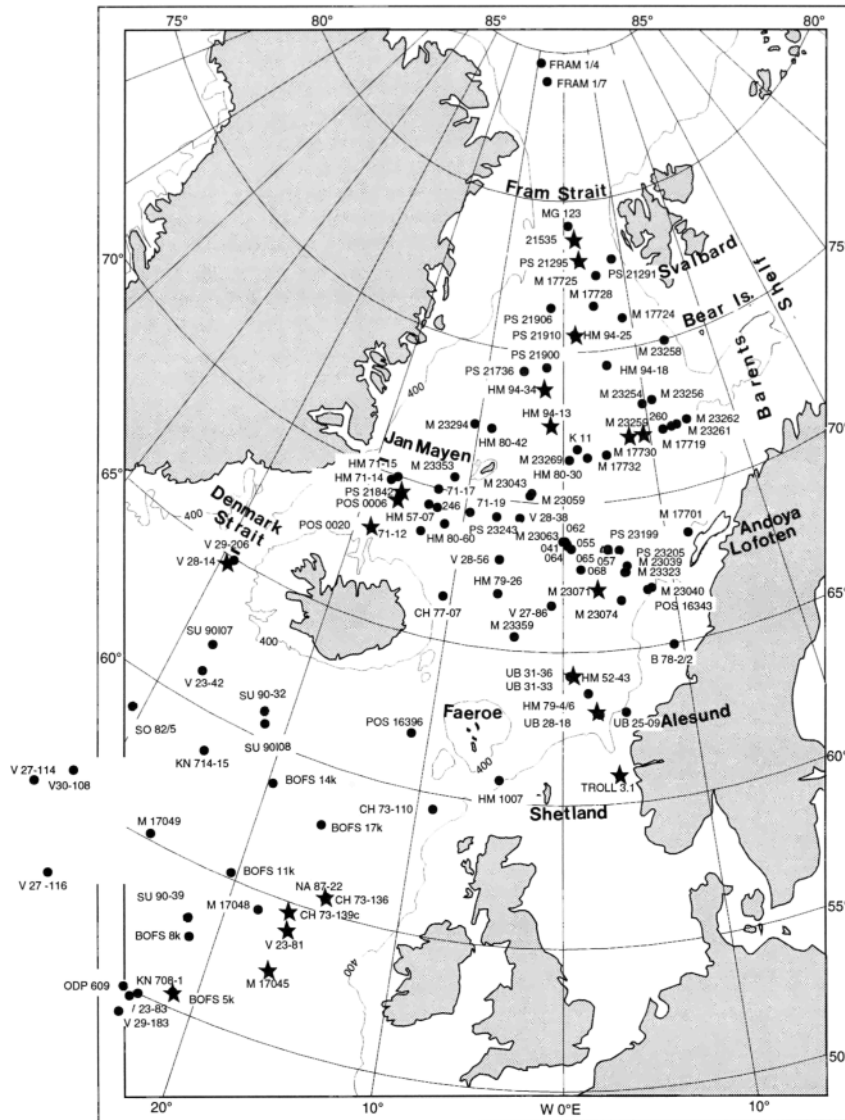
75° 80° 85° 85° 85° 80°

FRAM 1/4
FRAM 1/7

Fram Strait

MG 123
21535
PS 21295
PS 21291
Svalbard
M 17725
M 17728
PS 21906
M 17724
Bear Is.
PS 21910
HM 94-25
Barents Shelf
PS 21900
M 23258
PS 21736
HM 94-18
400
HM 94-34
M 23254
M 23256
HM 94-13
M 23294
M 23259
260
M 23262
HM 80-42
K 11
M 23261
M 17730
M 17719
Jan Mayen
M 23269
M 17732
HM 71-15
M 23353
HM 80-30
HM 71-14
71-17
M 23043
PS 21842
POS 0006
246
M 23059
71-19
V 28-38
Denmark Strait
HM 57-07
M 17701
POS 0020
71-12
HM 80-60
PS 23243
M 23063
062
400
055
PS 23199
Andoya Lofoten
V 29-206
041
064
065
057
PS 23205
M 23039
V 28-14
V 28-56
068
M 23323
HM 79-26
M 23071
M 23040
CH 77-07
V 27-86
M 23074
POS 16343
M 23359
SU 90I07
400
B 78-2/2
V 23-42
UB 31-36
HM 52-43
SU 90-32
UB 31-33
HM 79-4/6
SO 82/5
UB 28-18
UB 25-09
Alesund
POS 16396
Faeroe
SU 90I08
KN 714-15
400
V 27-114
V30-108
BOFS 14k
TROLL 3.1
HM 1007
CH 73-110
Shetland
M 17049
BOFS 17k
BOFS 11k
V 27-116
NA 87-22
SU 90-39
M 17048
CH 73-136
CH 73-139c
BOFS 8k
V 23-81
400
ODP 609
KN 708-1
M 17045
/ 23-83
BOFS 5k
V 29-183

70° 65° 60° 75° 70° 65° 60° 55° 50°
20° 10° W 0°E 10°